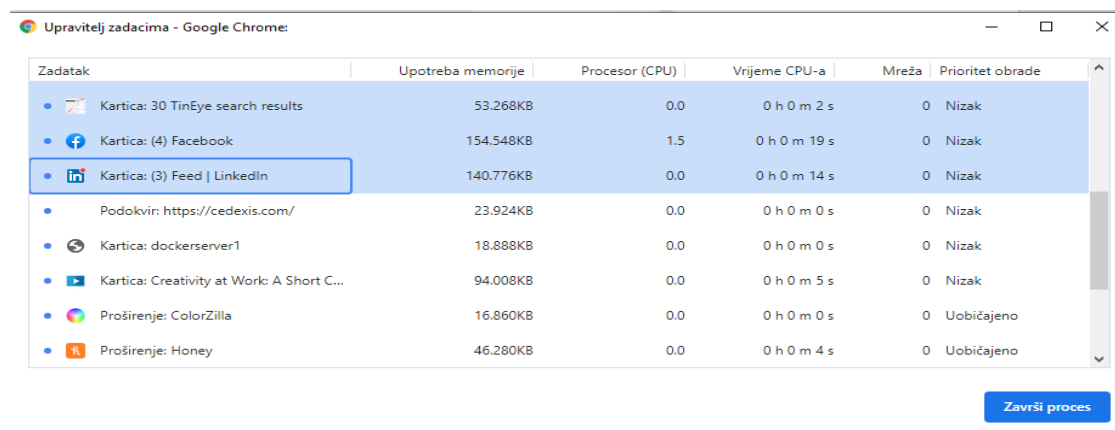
Upravitelj zadacima - Google Chrome:

| Zadatak | Upotreba memorije | Procesor (CPU) | Vrijeme CPU-a | Mreža | Prioritet obrade |
|---|---|---|---|---|---|
| Kartica: 30 TinEye search results | 53.268KB | 0.0 | 0 h 0 m 2 s | 0 | Nizak |
| Kartica: (4) Facebook | 154.548KB | 1.5 | 0 h 0 m 19 s | 0 | Nizak |
| Kartica: (3) Feed \| LinkedIn | 140.776KB | 0.0 | 0 h 0 m 14 s | 0 | Nizak |
| Podokvir: https://cedexis.com/ | 23.924KB | 0.0 | 0 h 0 m 0 s | 0 | Nizak |
| Kartica: dockerserver1 | 18.888KB | 0.0 | 0 h 0 m 0 s | 0 | Nizak |
| Kartica: Creativity at Work: A Short C... | 94.008KB | 0.0 | 0 h 0 m 5 s | 0 | Nizak |
| Proširenje: ColorZilla | 16.860KB | 0.0 | 0 h 0 m 0 s | 0 | Uobičajeno |
| Proširenje: Honey | 46.280KB | 0.0 | 0 h 0 m 4 s | 0 | Uobičajeno |

Završi proces